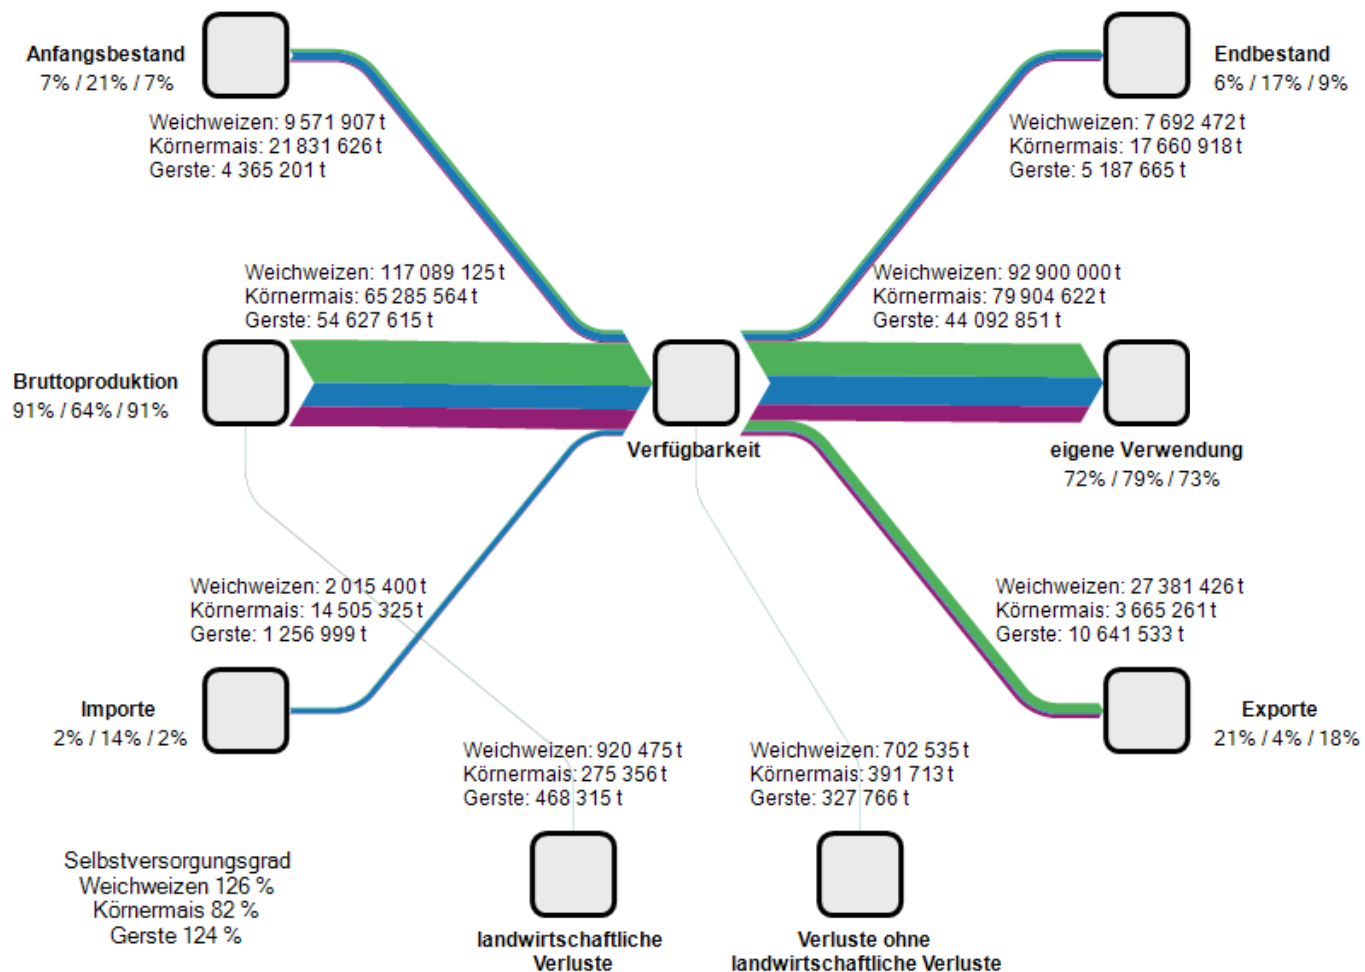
Anfangsbestand
7% / 21% / 7%

Weichweizen: 9 571 907 t
Körnermais: 21 831 626 t
Gerste: 4 365 201 t

Endbestand
6% / 17% / 9%

Weichweizen: 7 692 472 t
Körnermais: 17 660 918 t
Gerste: 5 187 665 t

Weichweizen: 117 089 125 t
Körnermais: 65 285 564 t
Gerste: 54 627 615 t

Weichweizen: 92 900 000 t
Körnermais: 79 904 622 t
Gerste: 44 092 851 t

Bruttoproduktion
91% / 64% / 91%

Verfügbarkeit

eigene Verwendung
72% / 79% / 73%

Weichweizen: 2 015 400 t
Körnermais: 14 505 325 t
Gerste: 1 256 999 t

Weichweizen: 27 381 426 t
Körnermais: 3 665 261 t
Gerste: 10 641 533 t

Importe
2% / 14% / 2%

Exporte
21% / 4% / 18%

Weichweizen: 920 475 t
Körnermais: 275 356 t
Gerste: 468 315 t

Weichweizen: 702 535 t
Körnermais: 391 713 t
Gerste: 327 766 t

Selbstversorgungsgrad
Weichweizen 126 %
Körnermais 82 %
Gerste 124 %

landwirtschaftliche Verluste

Verluste ohne landwirtschaftliche Verluste